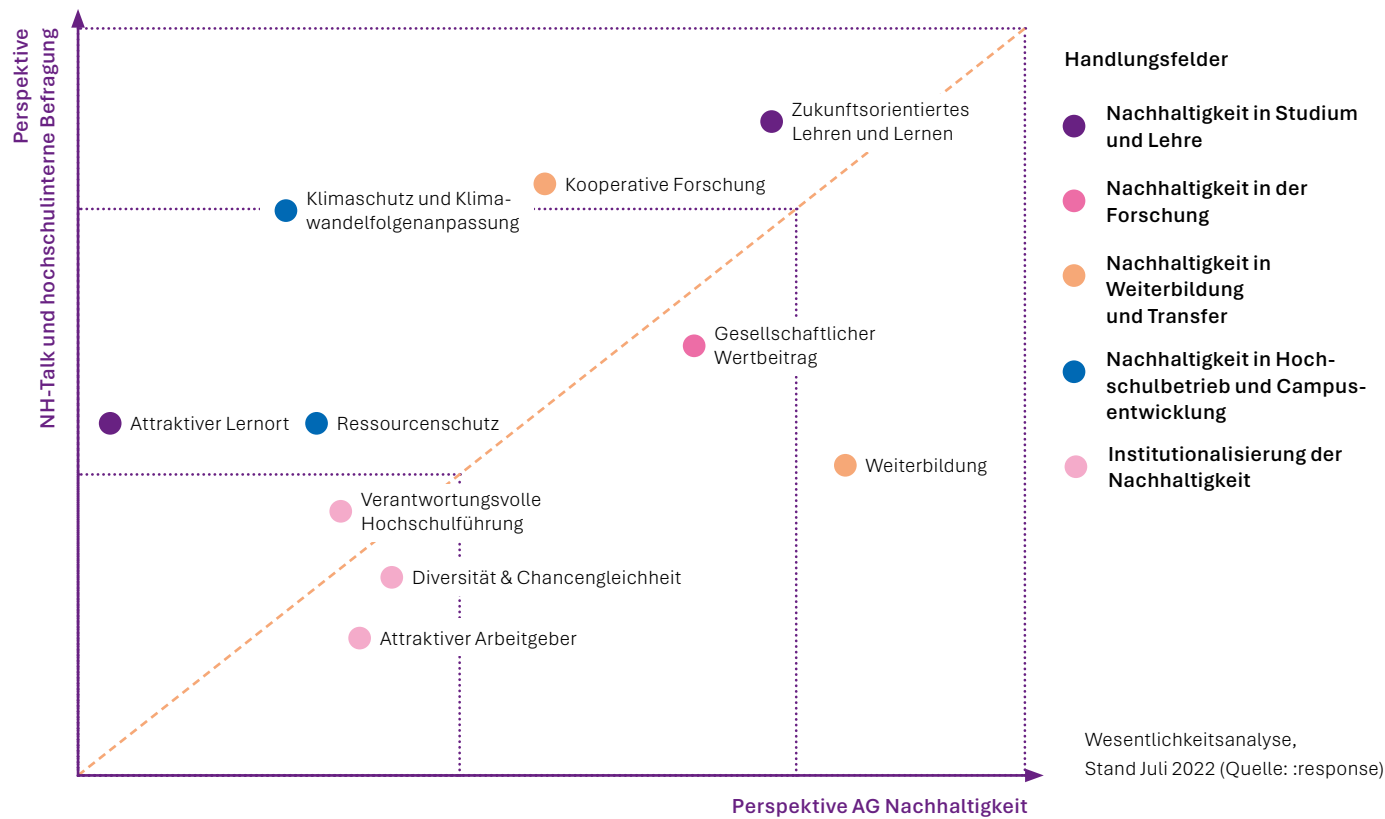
Perspektive
NH-Talk und hochschulinterne Befragung

Zukunftsorientiertes Lehren und Lernen

Kooperative Forschung

Klimaschutz und Klimawandelfolgenanpassung

Gesellschaftlicher Wertbeitrag

Attraktiver Lernort

Ressourcenschutz

Weiterbildung

Verantwortungsvolle Hochschulführung

Diversität & Chancengleichheit

Attraktiver Arbeitgeber

Perspektive AG Nachhaltigkeit

Handlungsfelder

Nachhaltigkeit in Studium und Lehre

Nachhaltigkeit in der Forschung

Nachhaltigkeit in Weiterbildung und Transfer

Nachhaltigkeit in Hochschulbetrieb und Campusentwicklung

Institutionalisierung der Nachhaltigkeit

Wesentlichkeitsanalyse, Stand Juli 2022 (Quelle: :response)